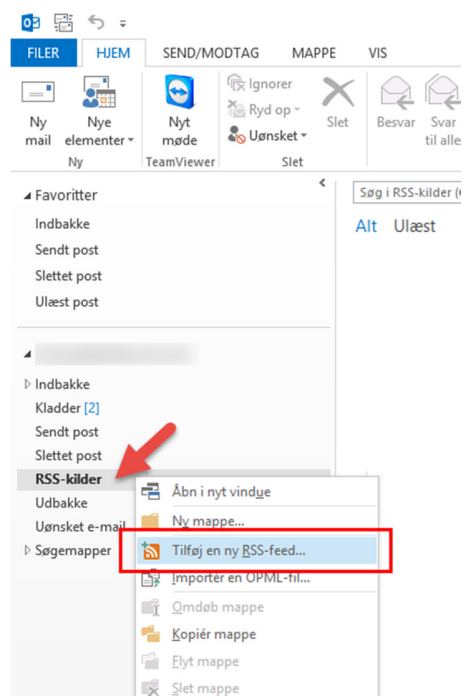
FILER HJEM SEND/MODTAG MAPPE VIS

Ny mail
Nye elementer
Ny

Nyt møde
TeamViewer

Ignorer
Ryd op
Uønsket
Slet
Slet

Besvar
Svar til alle

Søg i RSS-kilder (

Alt Ulæst

Favoritter
Indbakke
Sendt post
Slettet post
Ulæst post

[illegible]
Indbakke
Kladder [2]
Sendt post
Slettet post
RSS-kilder
Udbakke
Uønsket e-mail
Søgemapper

Åbn i nyt vindue
Ny mappe...
Tilføj en ny RSS-feed...
Importer en OPML-fil...
Omdøb mappe
Kopiér mappe
Flyt mappe
Slet mappe